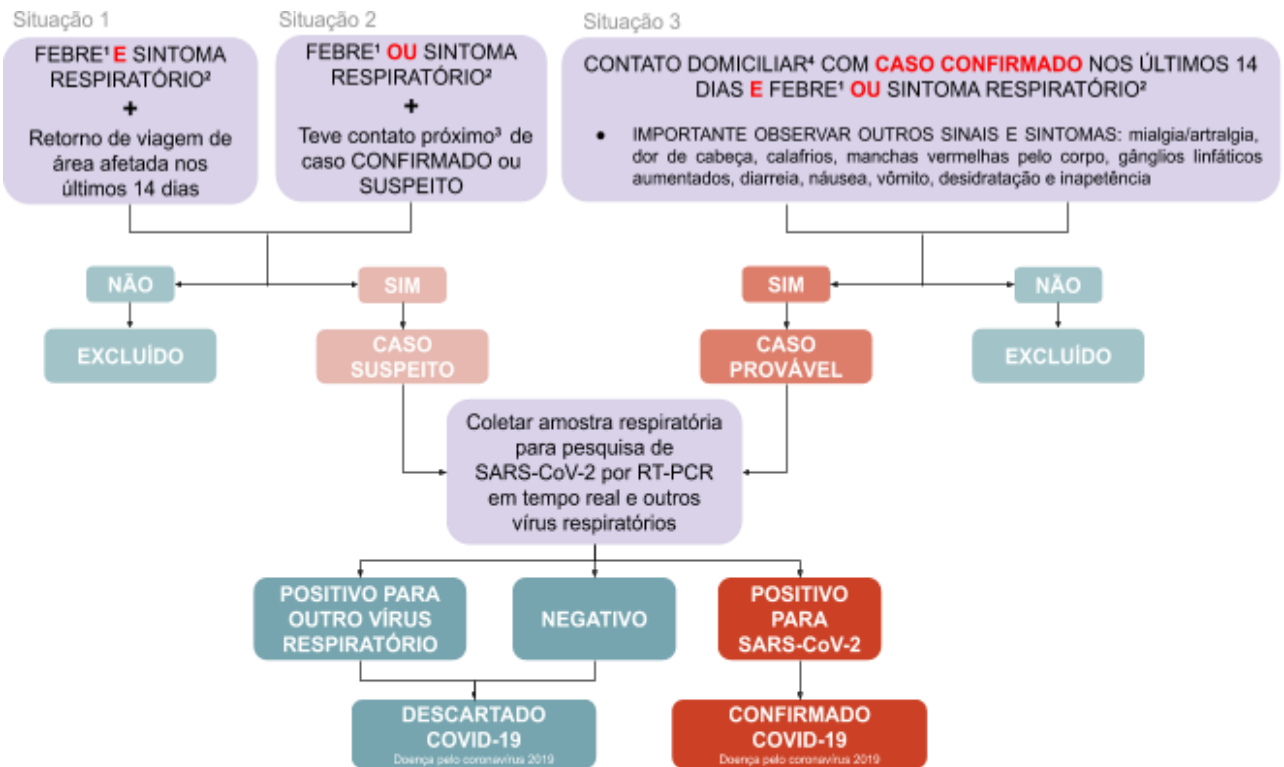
Situação 1

FEBRE¹ E SINTOMA RESPIRATÓRIO²
+
Retorno de viagem de área afetada nos últimos 14 dias

Situação 2

FEBRE¹ OU SINTOMA RESPIRATÓRIO²
+
Teve contato próximo³ de caso CONFIRMADO ou SUSPEITO

Situação 3

CONTATO DOMICILIAR⁴ COM CASO CONFIRMADO NOS ÚLTIMOS 14 DIAS E FEBRE¹ OU SINTOMA RESPIRATÓRIO²

• IMPORTANTE OBSERVAR OUTROS SINAIS E SINTOMAS: mialgia/artralgia, dor de cabeça, calafrios, manchas vermelhas pelo corpo, gânglios linfáticos aumentados, diarreia, náusea, vômito, desidratação e inapetência

NÃO

EXCLUÍDO

SIM

CASO SUSPEITO

SIM

CASO PROVÁVEL

NÃO

EXCLUÍDO

Coletar amostra respiratória para pesquisa de SARS-CoV-2 por RT-PCR em tempo real e outros vírus respiratórios

POSITIVO PARA OUTRO VÍRUS RESPIRATÓRIO

NEGATIVO

POSITIVO PARA SARS-CoV-2

DESCARTADO COVID-19
Doença pelo coronavírus 2019

CONFIRMADO COVID-19
Doença pelo coronavírus 2019